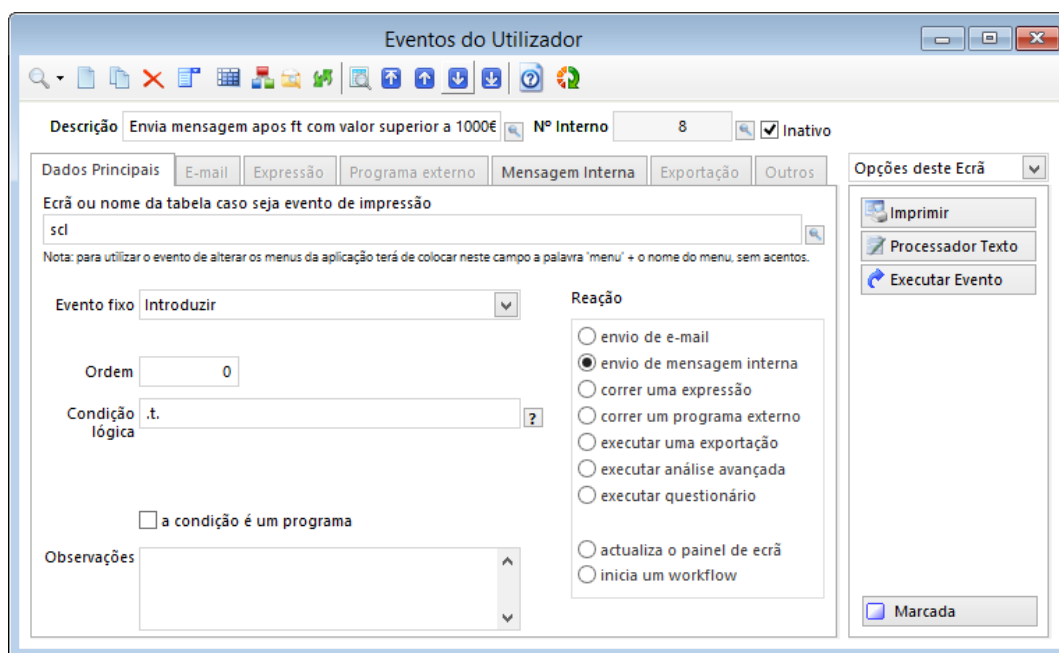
Eventos do Utilizador

Descrição Envia mensagem apos ft com valor superior a 1000€ Nº Interno 8 Inativo

Dados Principais | E-mail | Expressão | Programa externo | Mensagem Interna | Exportação | Outros

Opções deste Ecrã

Imprimir
Processador Texto
Executar Evento

Ecrã ou nome da tabela caso seja evento de impressão
scl
Nota: para utilizar o evento de alterar os menus da aplicação terá de colocar neste campo a palavra 'menu' + o nome do menu, sem acentos.

Evento fixo Introduzir

Ordem 0

Condição lógica .t.

?

a condição é um programa

Observações

Reação
envio de e-mail
envio de mensagem interna
correr uma expressão
correr um programa externo
executar uma exportação
executar análise avançada
executar questionário
actualiza o painel de ecrã
inicia um workflow

Marcada